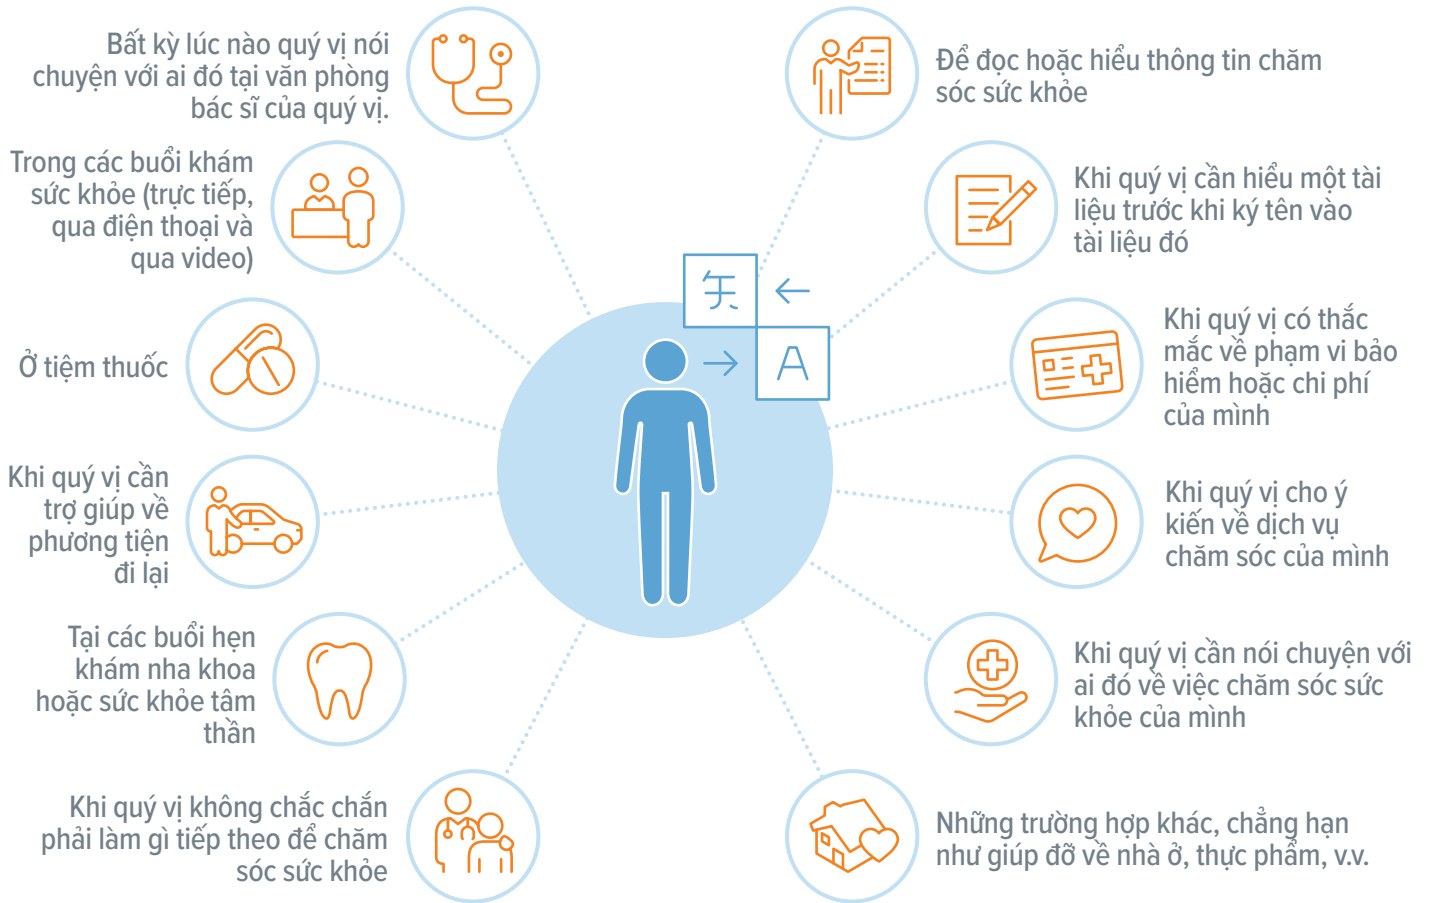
Bất kỳ lúc nào quý vị nói chuyện với ai đó tại văn phòng bác sĩ của quý vị.

Trong các buổi khám sức khỏe (trực tiếp, qua điện thoại và qua video)

Ở tiệm thuốc

Khi quý vị cần trợ giúp về phương tiện đi lại

Tại các buổi hẹn khám nha khoa hoặc sức khỏe tâm thần

Khi quý vị không chắc chắn phải làm gì tiếp theo để chăm sóc sức khỏe

文

A

Để đọc hoặc hiểu thông tin chăm sóc sức khỏe

Khi quý vị cần hiểu một tài liệu trước khi ký tên vào tài liệu đó

Khi quý vị có thắc mắc về phạm vi bảo hiểm hoặc chi phí của mình

Khi quý vị cho ý kiến về dịch vụ chăm sóc của mình

Khi quý vị cần nói chuyện với ai đó về việc chăm sóc sức khỏe của mình

Những trường hợp khác, chẳng hạn như giúp đỡ về nhà ở, thực phẩm, v.v.